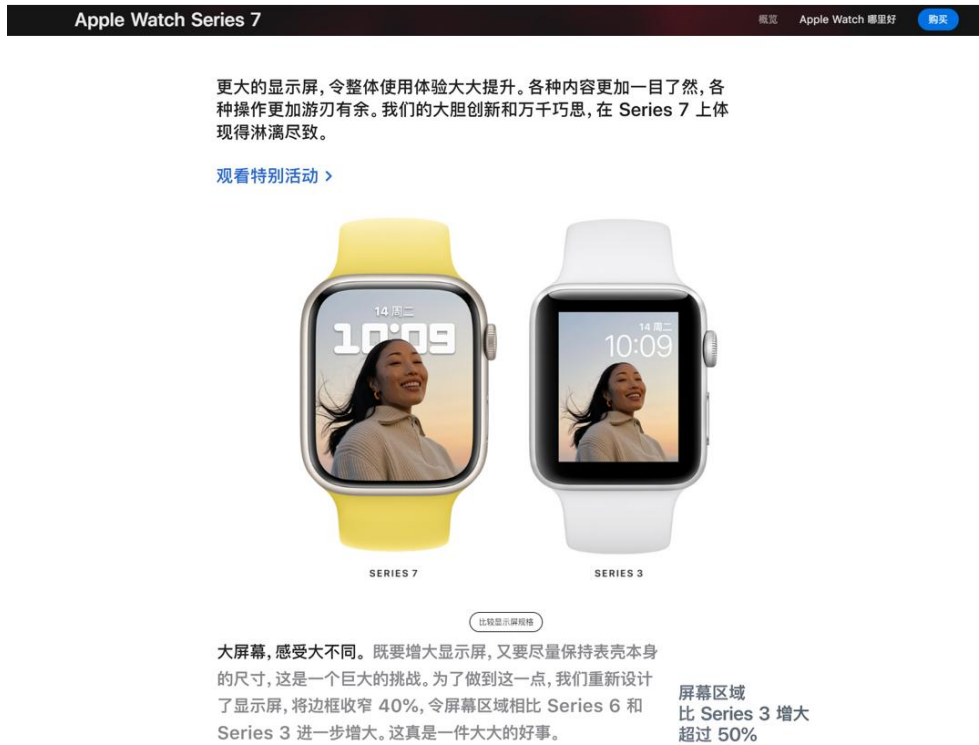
Apple Watch Series 7

概览 Apple Watch 哪里好 购买

更大的显示屏，令整体使用体验大大提升。各种内容更加一目了然，各种操作更加游刃有余。我们的大胆创新和万千巧思，在 Series 7 上体现得淋漓尽致。

观看特别活动 >

14 周二
10:09

14 周二
10:09

SERIES 7

SERIES 3

比较显示屏规格

大屏幕，感受大不同。既要增大显示屏，又要尽量保持表壳本身的尺寸，这是一个巨大的挑战。为了做到这一点，我们重新设计了显示屏，将边框收窄 40%，令屏幕区域相比 Series 6 和 Series 3 进一步增大。这真是一件大大的好事。

屏幕区域
比 Series 3 增大
超过 50%